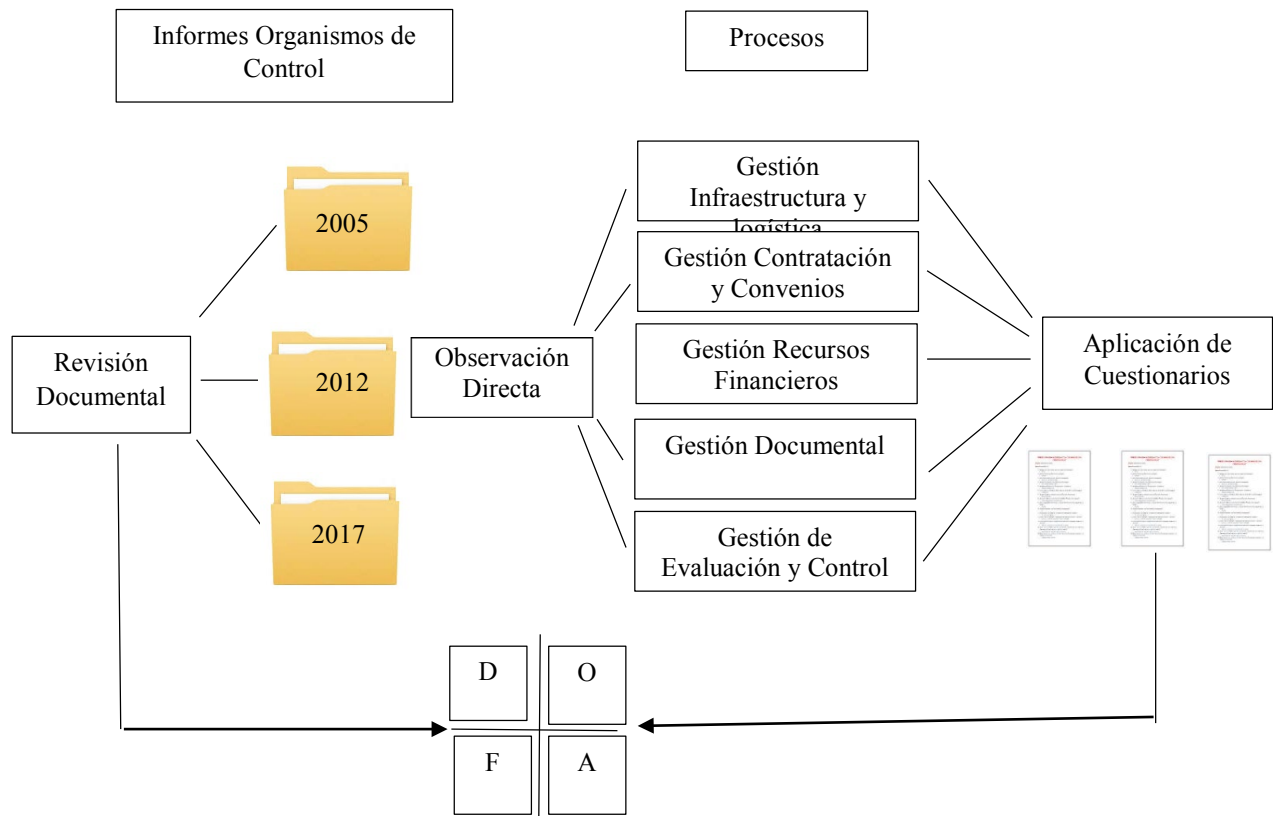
Informes Organismos de Control

Procesos

2005

2012

2017

Revisión Documental

Observación Directa

Gestión Infraestructura y logística

Gestión Contratación y Convenios

Gestión Recursos Financieros

Gestión Documental

Gestión de Evaluación y Control

Aplicación de Cuestionarios

D

O

F

A